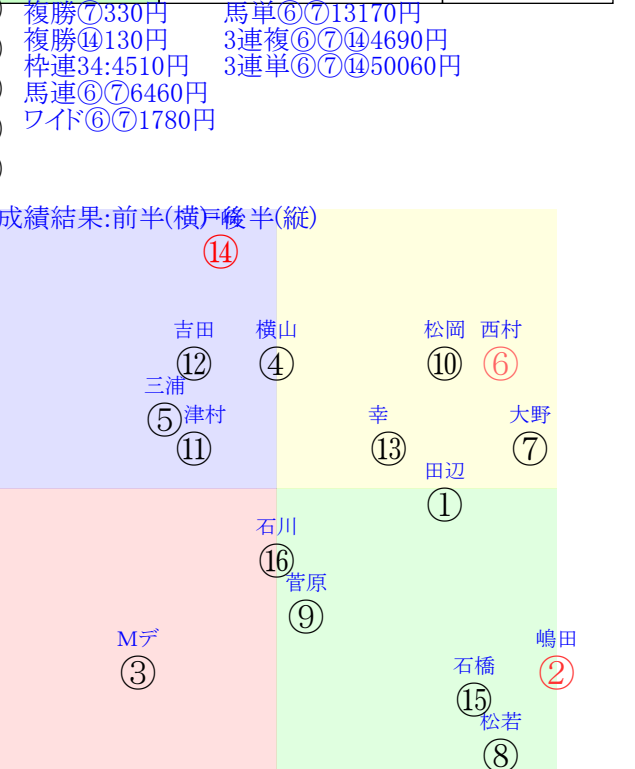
複勝⑦330円
複勝⑭130円
枠連34:4510円
馬連⑥⑦6460円
ワイド⑥⑦1780円

馬単⑥⑦13170円
3連複⑥⑦⑭4690円
3連単⑥⑦⑭50060円

成績結果:前半(横)-後半(縦)

⑭

吉田 ⑫
横山 ④
松岡 ⑩
西村 ⑥
三浦 ⑤
津村 ⑪
幸 ⑬
大野 ⑦
田辺 ①
石川 ⑯
菅原 ⑨
Mデ ③
嶋田 ②
石橋 ⑮
松若 ⑧